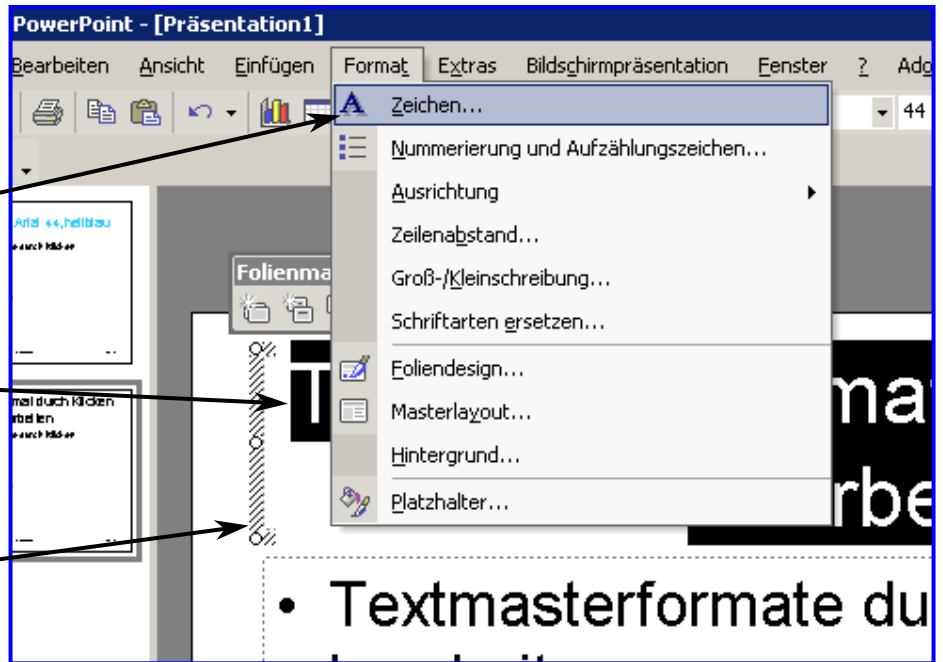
PowerPoint - [Präsentation1]

Bearbeiten Ansicht Einfügen Format Extras Bildschirmpräsentation Fenster ? Ad

44

Zeichen...
Nummerierung und Aufzählungszeichen...
Ausrichtung
Zeilenabstand...
Groß-/Kleinschreibung...
Schriftarten ersetzen...
Foliendesign...
Masterlayout...
Hintergrund...
Platzhalter...

Arial 44, hellblau
durch Klicken

mal durch Klicken
rbeiten
durch Klicken

Folienma

T ma
rbe

• Textmasterformate du
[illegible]